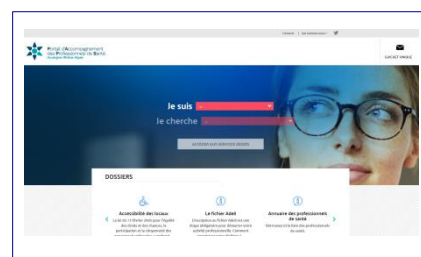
Portail d'Accompagnement des Professionnels de Santé
Auvergne-Rhône-Alpes

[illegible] | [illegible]

GUICHET UNIQUE

Je suis

Je cherche

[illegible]

DOSSIERS

Accessibilité des locaux
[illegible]

Le fichier Adeli
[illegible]

Annuaire des professionnels de santé
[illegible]